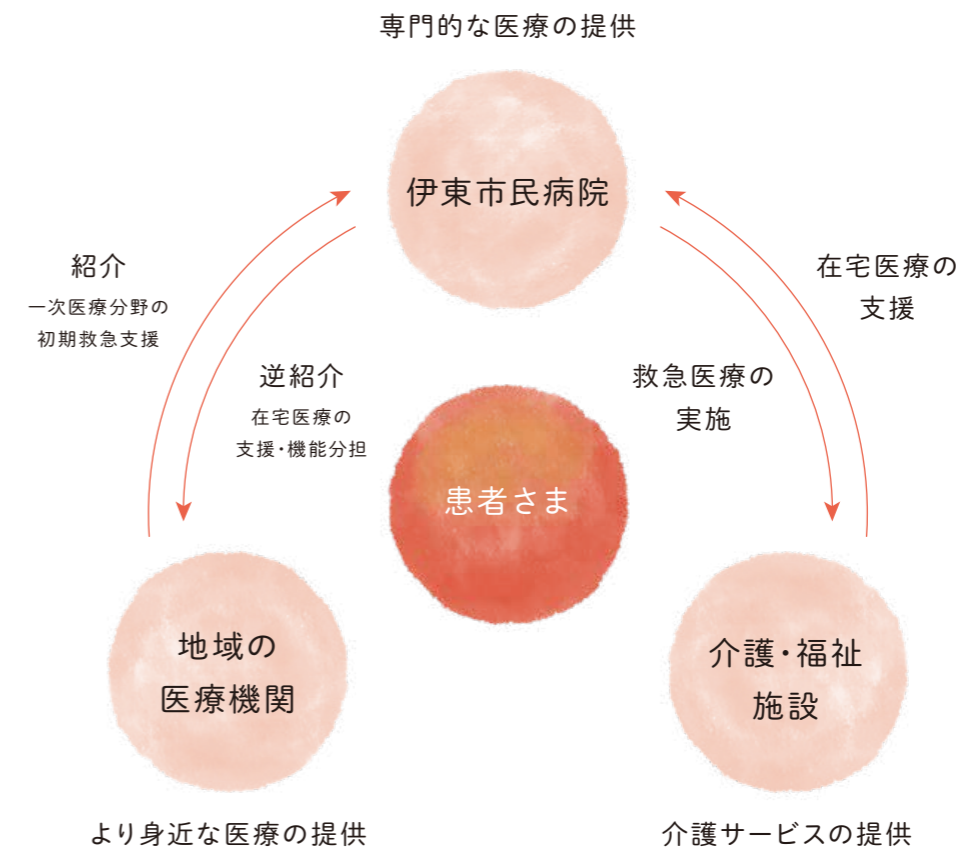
専門的な医療の提供

伊東市民病院

紹介
一次医療分野の
初期救急支援

逆紹介
在宅医療の
支援・機能分担

在宅医療の
支援

救急医療の
実施

患者さま

地域の
医療機関

介護・福祉
施設

より身近な医療の提供

介護サービスの提供